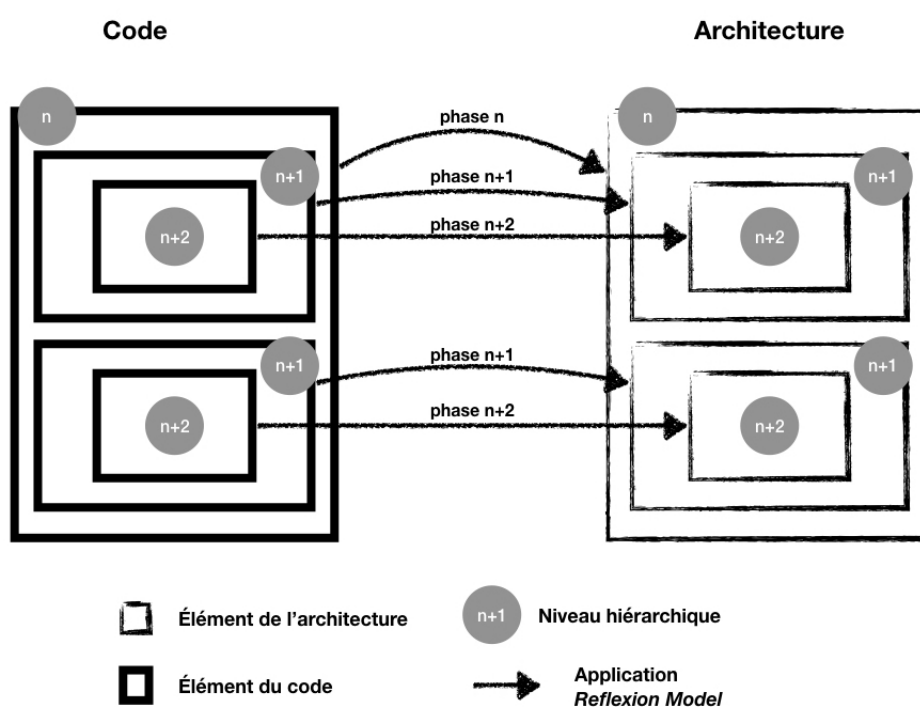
Code

Architecture

n

n+1

n+2

n+1

n+2

phase n

phase n+1

phase n+2

phase n+1

phase n+2

n

n+1

n+2

n+1

n+2

Élément de l'architecture

n+1

Niveau hiérarchique

Élément du code

Application
*Reflexion Model*